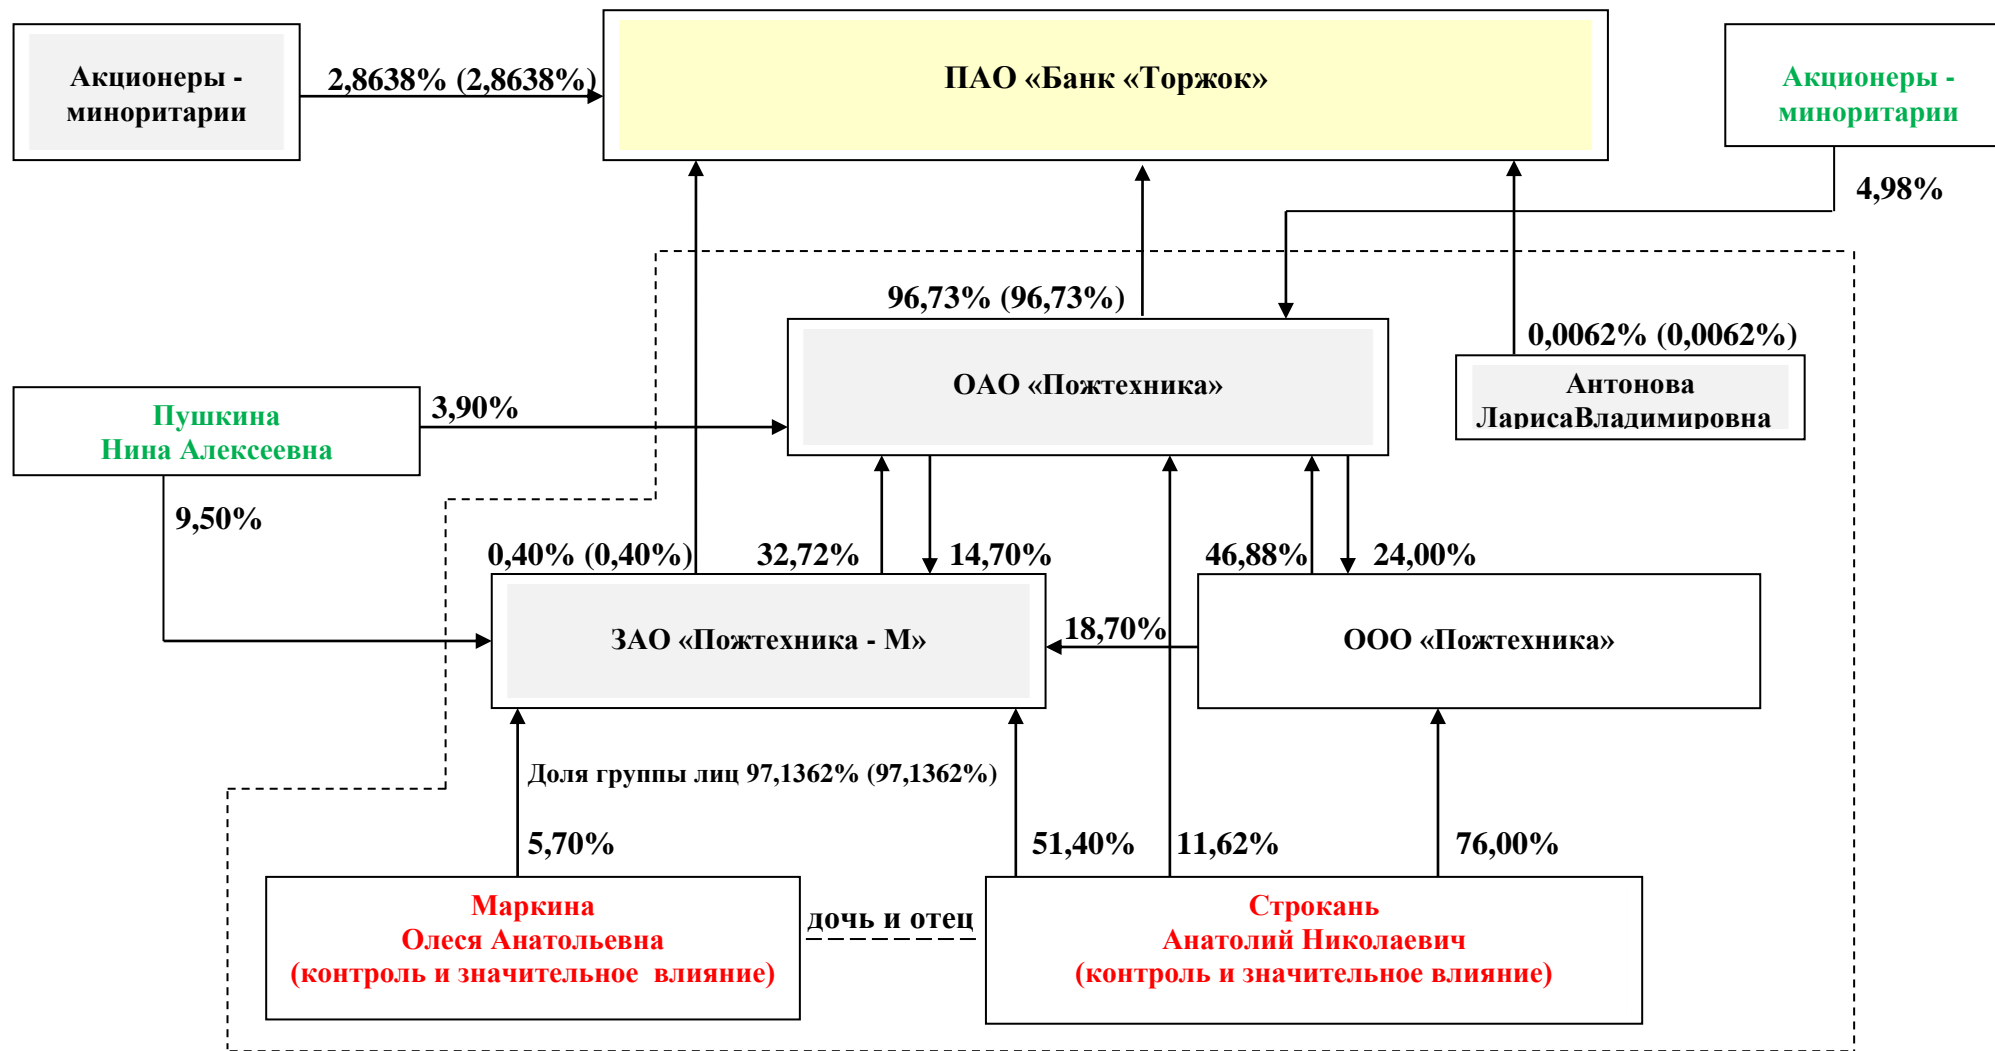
Акционеры - миноритарии

2,8638% (2,8638%)

ПАО «Банк «Торжок»

Акционеры - миноритарии

4,98%

96,73% (96,73%)

0,0062% (0,0062%)

ОАО «Пожтехника»

Антонова ЛарисаВладимировна

Пушкина Нина Алексеевна

3,90%

9,50%

0,40% (0,40%)

32,72%

14,70%

46,88%

24,00%

ЗАО «Пожтехника - М»

18,70%

ООО «Пожтехника»

Доля группы лиц 97,1362% (97,1362%)

5,70%

51,40%

11,62%

76,00%

Маркина Олеся Анатольевна (контроль и значительное влияние)

дочь и отец

Строкань Анатолий Николаевич (контроль и значительное влияние)